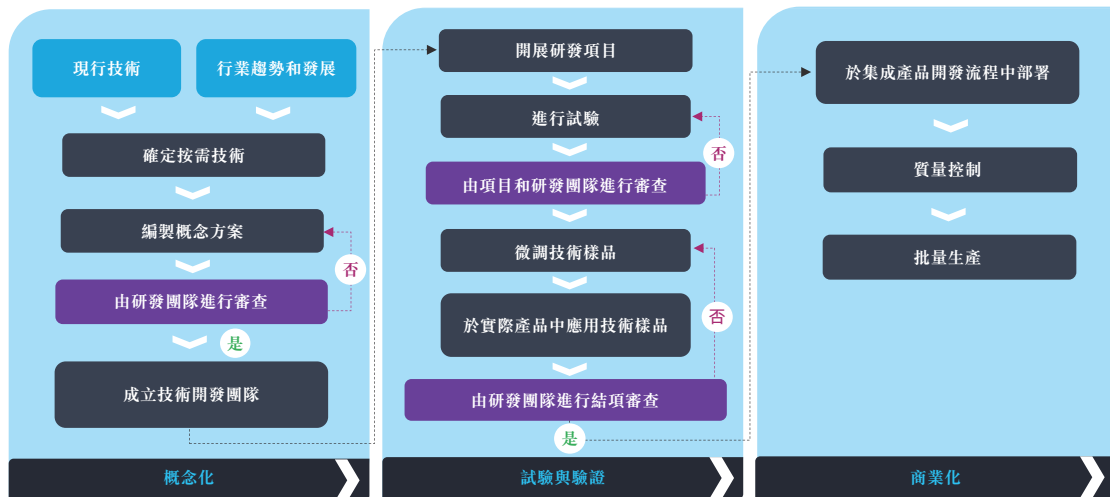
現行技術

行業趨勢和發展

確定按需技術

編製概念方案

否

由研發團隊進行審查

是

成立技術開發團隊

概念化

開展研發項目

進行試驗

否

由項目和研發團隊進行審查

微調技術樣品

否

於實際產品中應用技術樣品

由研發團隊進行結項審查

是

試驗與驗證

於集成產品開發流程中部署

質量控制

批量生產

商業化